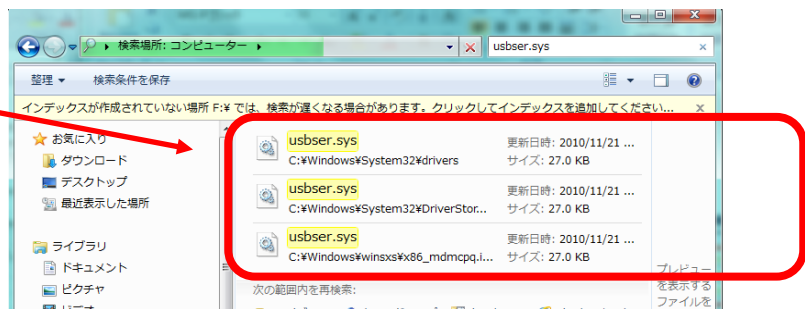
検索場所: コンピューター
usbser.sys
整理
検索条件を保存
インデックスが作成されていない場所 F:¥ では、検索が遅くなる場合があります。クリックしてインデックスを追加してください...
お気に入り
ダウンロード
デスクトップ
最近表示した場所
ライブラリ
ドキュメント
ピクチャ
usbser.sys
C:¥Windows¥System32¥drivers
更新日時: 2010/11/21 ...
サイズ: 27.0 KB
usbser.sys
C:¥Windows¥System32¥DriverStor...
更新日時: 2010/11/21 ...
サイズ: 27.0 KB
usbser.sys
C:¥Windows¥winsxs¥x86_mdmcpq.i...
更新日時: 2010/11/21 ...
サイズ: 27.0 KB
次の範囲内を再検索:
プレビューを表示するファイルを